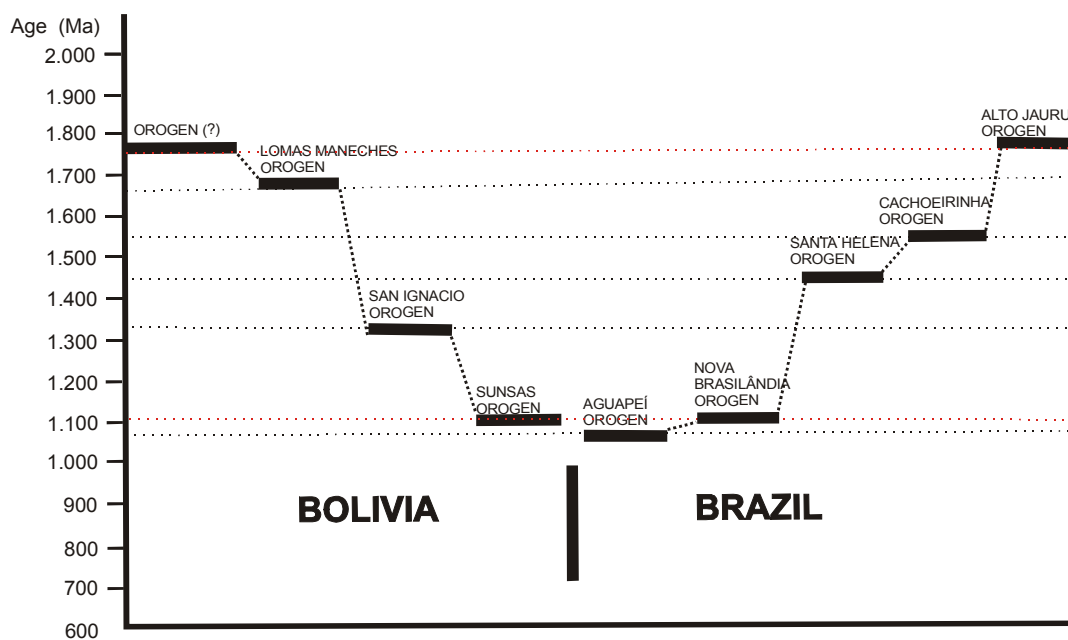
Age (Ma)
2.000
1.900
1.800
1.700
1.600
1.500
1.400
1.300
1.200
1.100
1.000
900
800
700
600

OROGEN (?)
LOMAS MANECHES OROGEN
SAN IGNACIO OROGEN
SUNSAS OROGEN
AGUAPEÍ OROGEN
NOVA BRASILÂNDIA OROGEN
SANTA HELENA OROGEN
CACHOEIRINHA OROGEN
ALTO JAURU OROGEN

BOLIVIA
BRAZIL